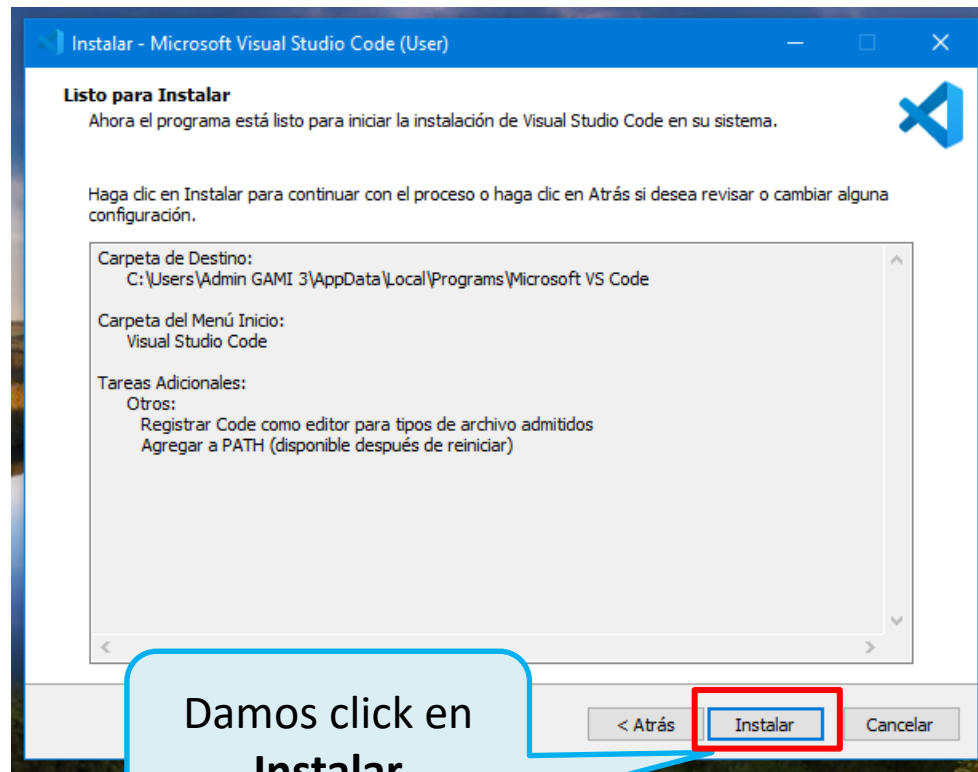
Instalar - Microsoft Visual Studio Code (User)

Listo para Instalar
Ahora el programa está listo para iniciar la instalación de Visual Studio Code en su sistema.

Haga clic en Instalar para continuar con el proceso o haga clic en Atrás si desea revisar o cambiar alguna configuración.

Carpeta de Destino:
C:\Users\Admin GAMI 3\AppData\Local\Programs\Microsoft VS Code

Carpeta del Menú Inicio:
Visual Studio Code

Tareas Adicionales:
Otros:
Registrar Code como editor para tipos de archivo admitidos
Agregar a PATH (disponible después de reiniciar)

< Atrás
Instalar
Cancelar

Damos click en
Instalar